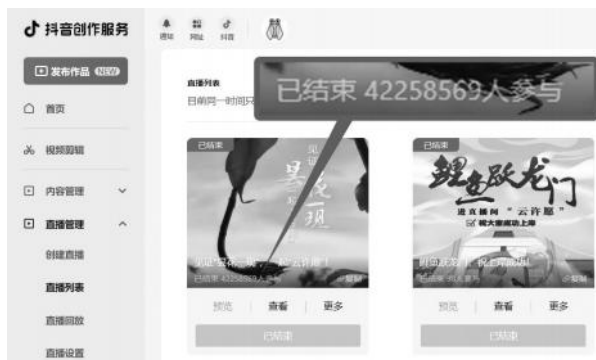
抖音创作服务

发布作品 NEW

首页

视频剪辑

内容管理

直播管理

创建直播

直播列表

直播回放

直播设置

通知 网址 抖音

直播列表

日前同一时间只

已结束 42258569人参与

已结束

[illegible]

已结束 42258569人参与

预览 | 查看 | 更多

已结束

已结束

鲤鱼跃龙门

走直播间 "云许愿"

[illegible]

预览 | 查看 | 更多

已结束